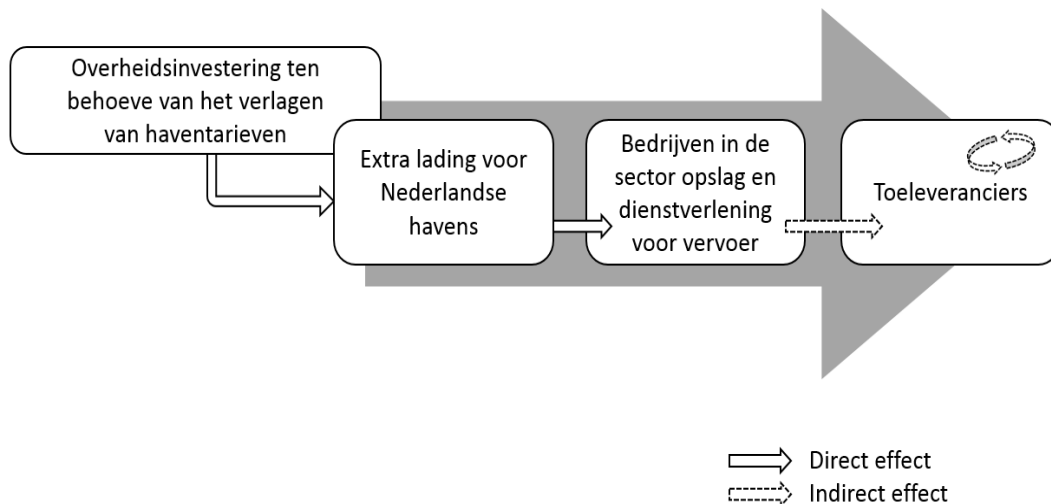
Overheidsinvestering ten behoeve van het verlagen van haventarieven

Extra lading voor Nederlandse havens

Bedrijven in de sector opslag en dienstverlening voor vervoer

Toeleveranciers

Direct effect
Indirect effect